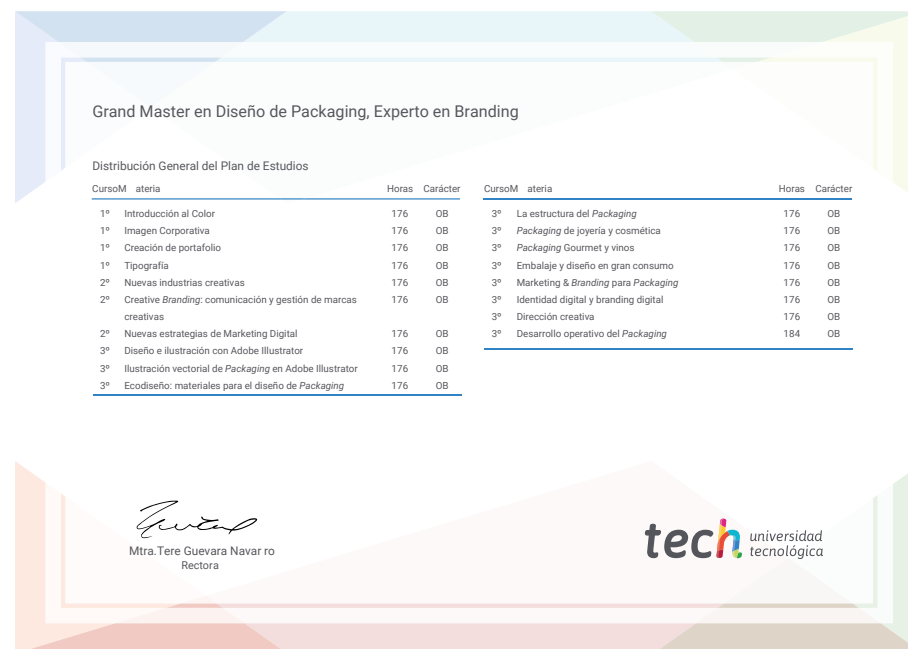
Grand Master en Diseño de Packaging, Experto en Branding

Distribución General del Plan de Estudios

| CursoM | ateria | Horas | Carácter |
|---|---|---|---|
| 1º | Introducción al Color | 176 | OB |
| 1º | Imagen Corporativa | 176 | OB |
| 1º | Creación de portafolio | 176 | OB |
| 1º | Tipografía | 176 | OB |
| 2º | Nuevas industrias creativas | 176 | OB |
| 2º | Creative *Branding*: comunicación y gestión de marcas creativas | 176 | OB |
| 2º | Nuevas estrategias de Marketing Digital | 176 | OB |
| 3º | Diseño e ilustración con Adobe Illustrator | 176 | OB |
| 3º | Ilustración vectorial de *Packaging* en Adobe Illustrator | 176 | OB |
| 3º | Ecodiseño: materiales para el diseño de *Packaging* | 176 | OB |

| CursoM | ateria | Horas | Carácter |
|---|---|---|---|
| 3º | La estructura del *Packaging* | 176 | OB |
| 3º | *Packaging* de joyería y cosmética | 176 | OB |
| 3º | *Packaging* Gourmet y vinos | 176 | OB |
| 3º | Embalaje y diseño en gran consumo | 176 | OB |
| 3º | Marketing & *Branding* para *Packaging* | 176 | OB |
| 3º | Identidad digital y branding digital | 176 | OB |
| 3º | Dirección creativa | 176 | OB |
| 3º | Desarrollo operativo del *Packaging* | 184 | OB |

Mtra.Tere Guevara Navar ro
Rectora

tech universidad tecnológica